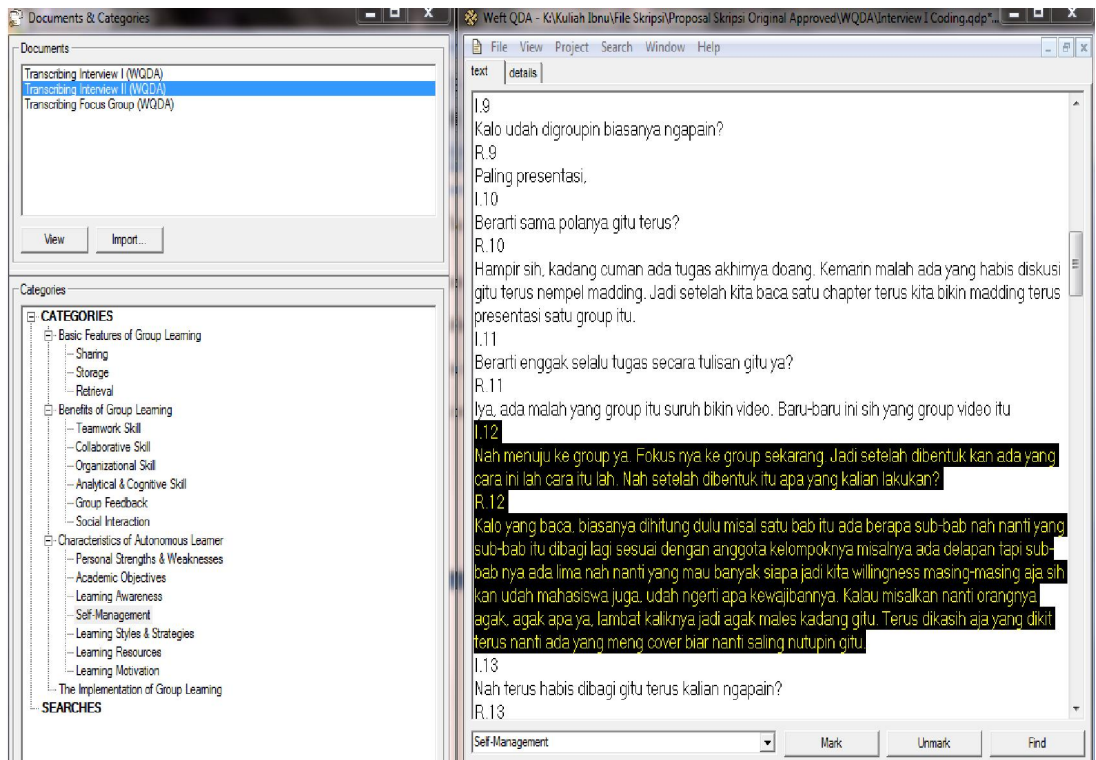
Documents & Categories

Documents

Transcribing Interview I (WQDA)
Transcribing Interview II (WQDA)
Transcribing Focus Group (WQDA)

View
Import...

Categories

CATEGORIES
Basic Features of Group Learning
Sharing
Storage
Retrieval
Benefits of Group Learning
Teamwork Skill
Collaborative Skill
Organizational Skill
Analytical & Cognitive Skill
Group Feedback
Social Interaction
Characteristics of Autonomous Learner
Personal Strengths & Weaknesses
Academic Objectives
Learning Awareness
Self-Management
Learning Styles & Strategies
Learning Resources
Learning Motivation
The Implementation of Group Learning
SEARCHES

Weft QDA - K:\Kuliah Ibnu\File Skripsi\Proposal Skripsi Original Approved\WQDA\Interview I Coding.qdp*...

File View Project Search Window Help

text
details

I.9
Kalo udah digroupin biasanya ngapain?
R.9
Paling presentasi,
I.10
Berarti sama polanya gitu terus?
R.10
Hampir sih, kadang cuman ada tugas akhirnya doang. Kemarin malah ada yang habis diskusi gitu terus nempel madding. Jadi setelah kita baca satu chapter terus kita bikin madding terus presentasi satu group itu.
I.11
Berarti enggak selalu tugas secara tulisan gitu ya?
R.11
Iya, ada malah yang group itu suruh bikin video. Baru-baru ini sih yang group video itu
I.12
Nah menuju ke group ya. Fokus nya ke group sekarang. Jadi setelah dibentuk kan ada yang cara ini lah cara itu lah. Nah setelah dibentuk itu apa yang kalian lakukan?
R.12
Kalo yang baca, biasanya dihitung dulu misal satu bab itu ada berapa sub-bab nah nanti yang sub-bab itu dibagi lagi sesuai dengan anggota kelompoknya misalnya ada delapan tapi sub-bab nya ada lima nah nanti yang mau banyak siapa jadi kita willingness masing-masing aja sih kan udah mahasiswa juga, udah ngerti apa kewajibannya. Kalau misalkan nanti orangnya agak, agak apa ya, lambat kaliknya jadi agak males kadang gitu. Terus dikasih aja yang dikit terus nanti ada yang meng cover biar nanti saling nutupin gitu.
I.13
Nah terus habis dibagi gitu terus kalian ngapain?
R.13

Self-Management
Mark
Unmark
Find